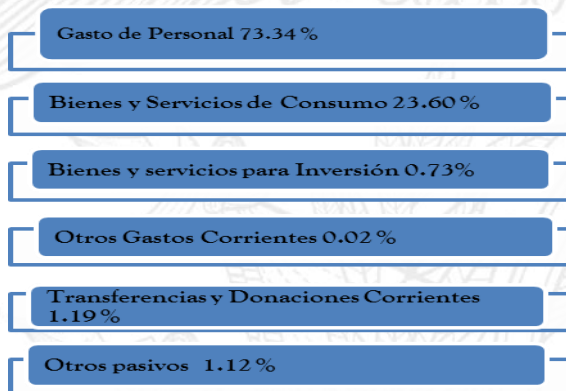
Gasto de Personal 73.34 %

Bienes y Servicios de Consumo 23.60 %

Bienes y servicios para Inversión 0.73%

Otros Gastos Corrientes 0.02 %

Transferencias y Donaciones Corrientes 1.19 %

Otros pasivos 1.12 %